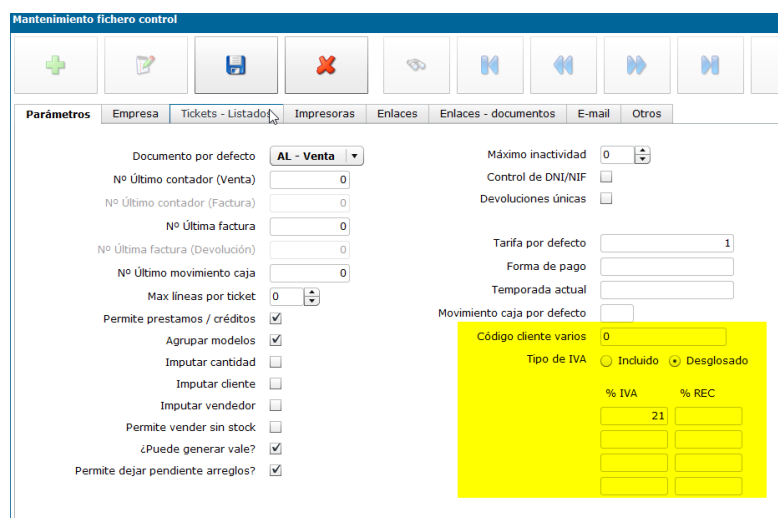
Mantenimiento fichero control

Parámetros | Empresa | Tickets - Listados | Impresoras | Enlaces | Enlaces - documentos | E-mail | Otros

Documento por defecto AL - Venta
Nº Último contador (Venta) 0
Nº Último contador (Factura) 0
Nº Última factura 0
Nº Última factura (Devolución) 0
Nº Último movimiento caja 0
Max líneas por ticket 0
Permite prestamos / créditos
Agrupar modelos
Imputar cantidad
Imputar cliente
Imputar vendedor
Permite vender sin stock
¿Puede generar vale?
Permite dejar pendiente arreglos?

Máximo inactividad 0
Control de DNI/NIF
Devoluciones únicas

Tarifa por defecto 1
Forma de pago
Temporada actual
Movimiento caja por defecto
Código cliente varios 0
Tipo de IVA Incluido Desglosado
% IVA % REC
21